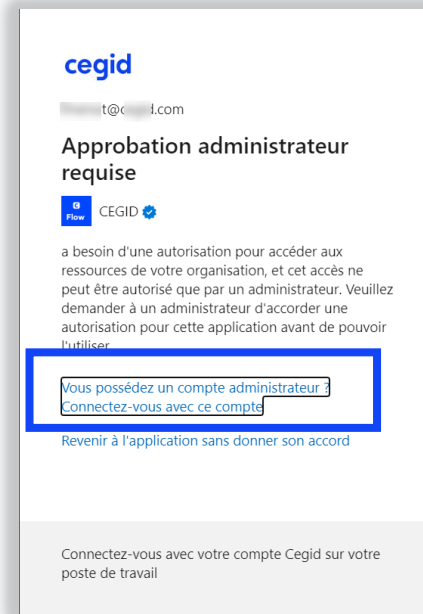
cegid

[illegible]t@c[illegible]d.com

Approbation administrateur requise

C Flow CEGID

a besoin d'une autorisation pour accéder aux ressources de votre organisation, et cet accès ne peut être autorisé que par un administrateur. Veuillez demander à un administrateur d'accorder une autorisation pour cette application avant de pouvoir l'utiliser.

Vous possédez un compte administrateur ? Connectez-vous avec ce compte

Revenir à l'application sans donner son accord

Connectez-vous avec votre compte Cegid sur votre poste de travail